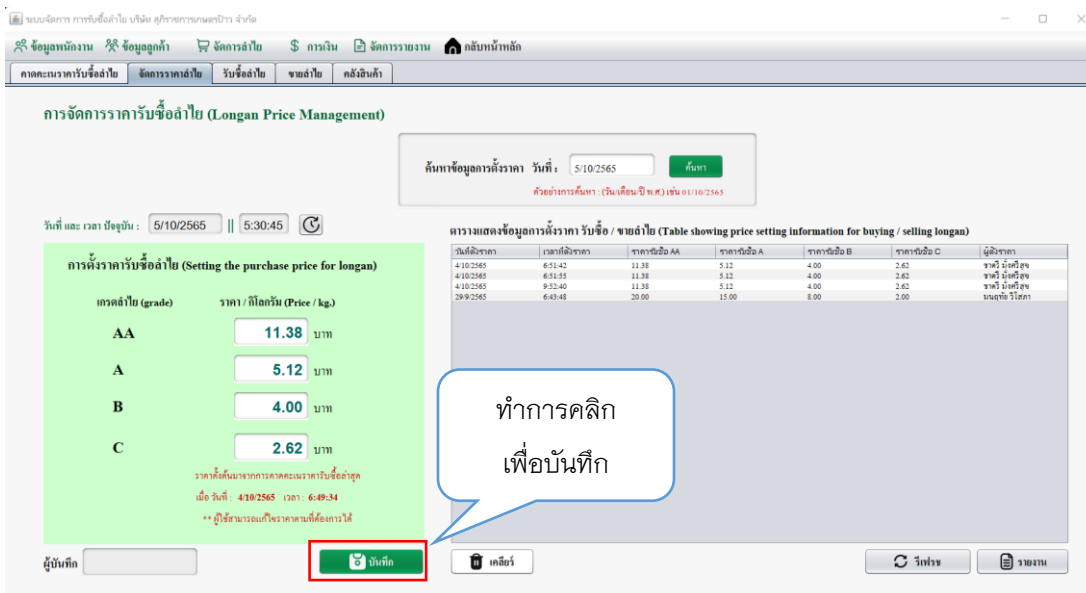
ระบบจัดการ การรับซื้อลำไย บริษัท สุกิราชการเกษตรป๊าว จำกัด

ข้อมูลพนักงาน ข้อมูลลูกค้า จัดการลำไย การเงิน จัดการรายงาน กลับหน้าหลัก

คาดคะเนราคารับซื้อลำไย | จัดการราคาลำไย | รับซื้อลำไย | ขายลำไย | คลังสินค้า

การจัดการราคารับซื้อลำไย (Longan Price Management)

ค้นหาข้อมูลการตั้งราคา วันที่ : 5/10/2565 ค้นหา

ตัวอย่างการค้นหา : (วัน/เดือน/ปี พ.ศ.) เช่น 01/10/2565

วันที่ และ เวลา ปัจจุบัน : 5/10/2565 || 5:30:45

การตั้งราคารับซื้อลำไย (Setting the purchase price for longan)

เกรดลำไย (grade) ราคา / กิโลกรัม (Price / kg.)

AA 11.38 บาท

A 5.12 บาท

B 4.00 บาท

C 2.62 บาท

ราคาตั้งต้นมาจากการคาดคะเนราคารับซื้อล่าสุด

เมื่อ วันที่ : 4/10/2565 เวลา : 6:49:34

** ผู้ใช้สามารถแก้ไขราคาตามที่ต้องการได้

ตารางแสดงข้อมูลการตั้งราคา รับซื้อ / ขายลำไย (Table showing price setting information for buying / selling longan)

| วันที่ตั้งราคา | เวลาที่ตั้งราคา | ราคารับซื้อ AA | ราคารับซื้อ A | ราคารับซื้อ B | ราคารับซื้อ C | ผู้ตั้งราคา |
|---|---|---|---|---|---|---|
| 4/10/2565 | 6:51:42 | 11.38 | 5.12 | 4.00 | 2.62 | ชาตรี มั่งศรีสุข |
| 4/10/2565 | 6:51:55 | 11.38 | 5.12 | 4.00 | 2.62 | ชาตรี มั่งศรีสุข |
| 4/10/2565 | 9:52:40 | 11.38 | 5.12 | 4.00 | 2.62 | ชาตรี มั่งศรีสุข |
| 29/9/2565 | 6:43:48 | 20.00 | 15.00 | 8.00 | 2.00 | มนฤทัย วีโสภา |

ทำการคลิก
เพื่อบันทึก

ผู้บันทึก

บันทึก

เคลียร์

รีเฟรช

รายงาน